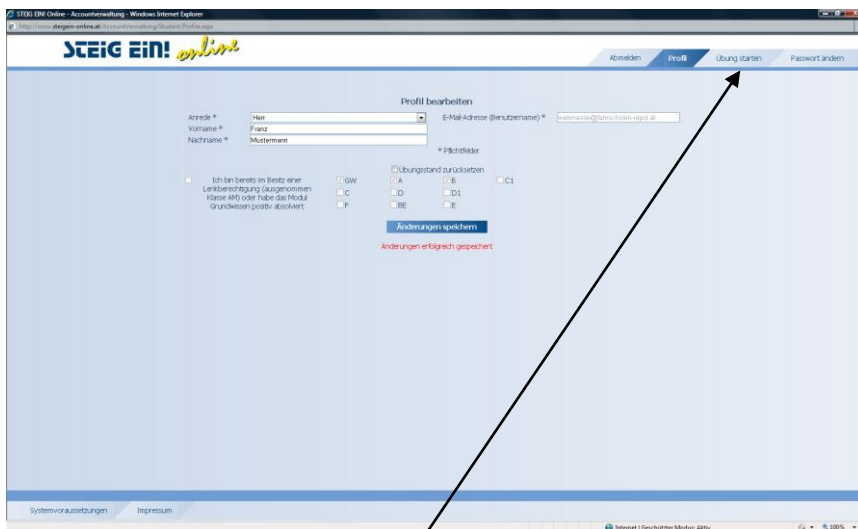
STEIG EIN! Online - Accountverwaltung - Windows Internet Explorer

http://www.steigein-online.at/Accountverwaltung/Student/Profil.aspx

STEIG EIN! online

Abmelden | Profil | Übung starten | Passwort ändern

Profil bearbeiten

Anrede * Herr

Vorname * Franz

Nachname * Mustermann

E-Mail-Adresse (Benutzername) * webmaster@fahrschulen-rapid.at

* Pflichtfelder

Übungsstand zurücksetzen

Ich bin bereits im Besitz einer Lenkberechtigung (ausgenommen Klasse AM) oder habe das Modul Grundwissen positiv absolviert

GW A B C1
C D D1
F BE E

Änderungen speichern

Änderungen erfolgreich gespeichert

Systemvoraussetzungen | Impressum

Internet | Geschützter Modus: Aktiv

100%